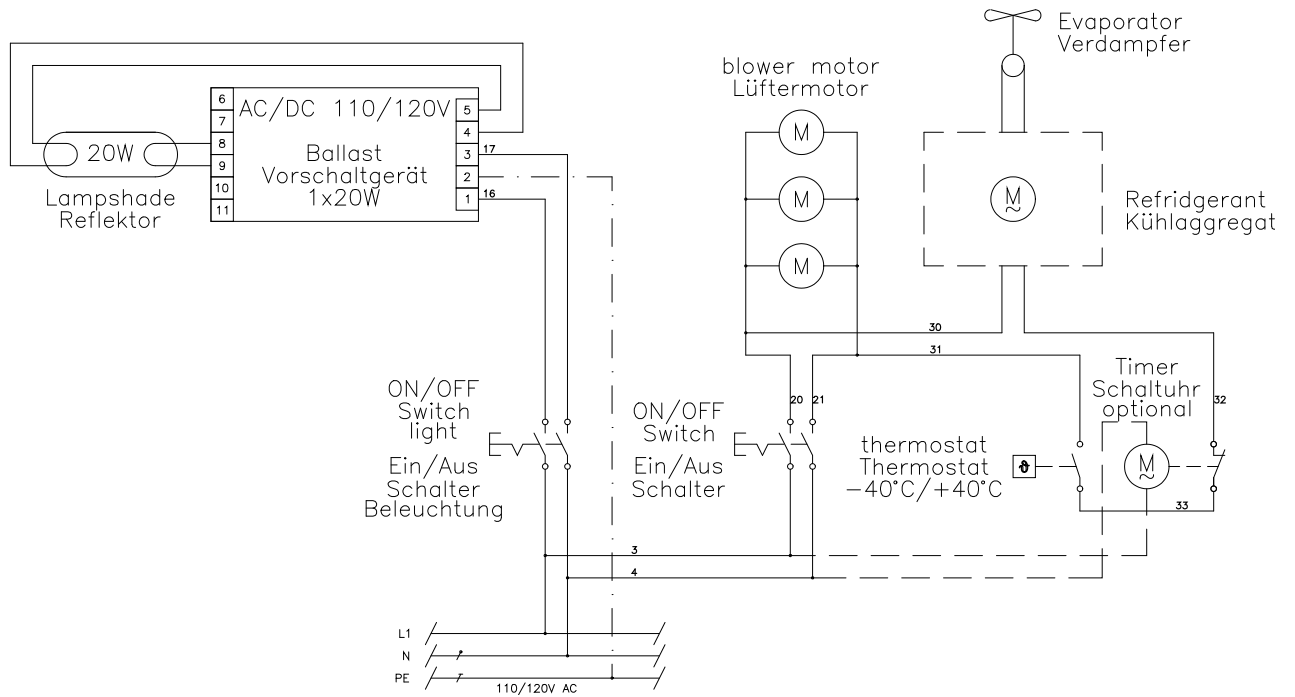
Evaporator
Verdampfer

blower motor
Lüftermotor

6
7
8
9
10
11
AC/DC 110/120V
Ballast
Vorschaltgerät
1x20W
5
4
3
2
1
17
16

20W

Lampshade
Reflektor

M
M
M

$\underset{\sim}{M}$

Refridgerant
Kühlaggregat

30
31

Timer
Schaltuhr
optional

32

ON/OFF
Switch
light

Ein/Aus
Schalter
Beleuchtung

ON/OFF
Switch

Ein/Aus
Schalter

20
21

thermostat
Thermostat
$-40°C/+40°C$

$\vartheta$

$\underset{\sim}{M}$

33

3
4

L1
N
PE
110/120V AC